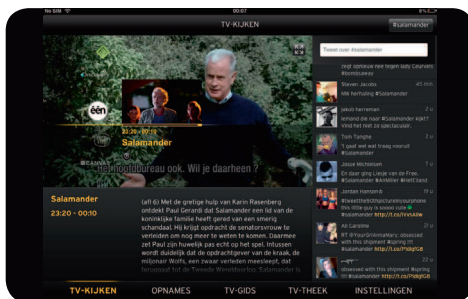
No SIM
TV-KIJKEN
#salamander
Tweet over #salamander
één
23:20 - 00:10
Salamander
CANVAS
...het politiebureau ook. Wil je daarheen ?
Salamander
23:20 - 00:10
(afl 6) Met de gretige hulp van Karin Rasenberg ontdekt Paul Gerardi dat Salamander een lid van de koninklijke familie heeft gered van een smerig schandaal. Hij krijgt opdracht de senatorsvrouw te verleiden om nog meer te weten te komen. Daarmee zet Paul zijn huwelijk pas echt op het spel. Intussen wordt duidelijk dat de opdrachtgever van de kraak, de miljonair Wolfs, een zwaar verleden meesleept, dat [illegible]
Steven Jacobs
Mk herhaling #Salamander
Jakob Kerreman
Iemand die naar #Salamander kijkt? Vind het wel zo spectaculair.
Tom Tanghe
"t gaat wel wat traag vooruit #Salamander
Josse Michielsen
En daar ging Liesje van de Freez.. #salamander
Jordan Hamzerb
#tweetthe9/10pictureinoursphone this little guy is sooo cute #salamander
Ali Caroline
RT @YourGirlsVeMary: obsessed with this shipment #spring !!! #salamander
obsessed with this shipment #spring !!! #salamander
TV-KIJKEN
OPNAMES
TV-GIDS
TV-THEEK
INSTELLINGEN